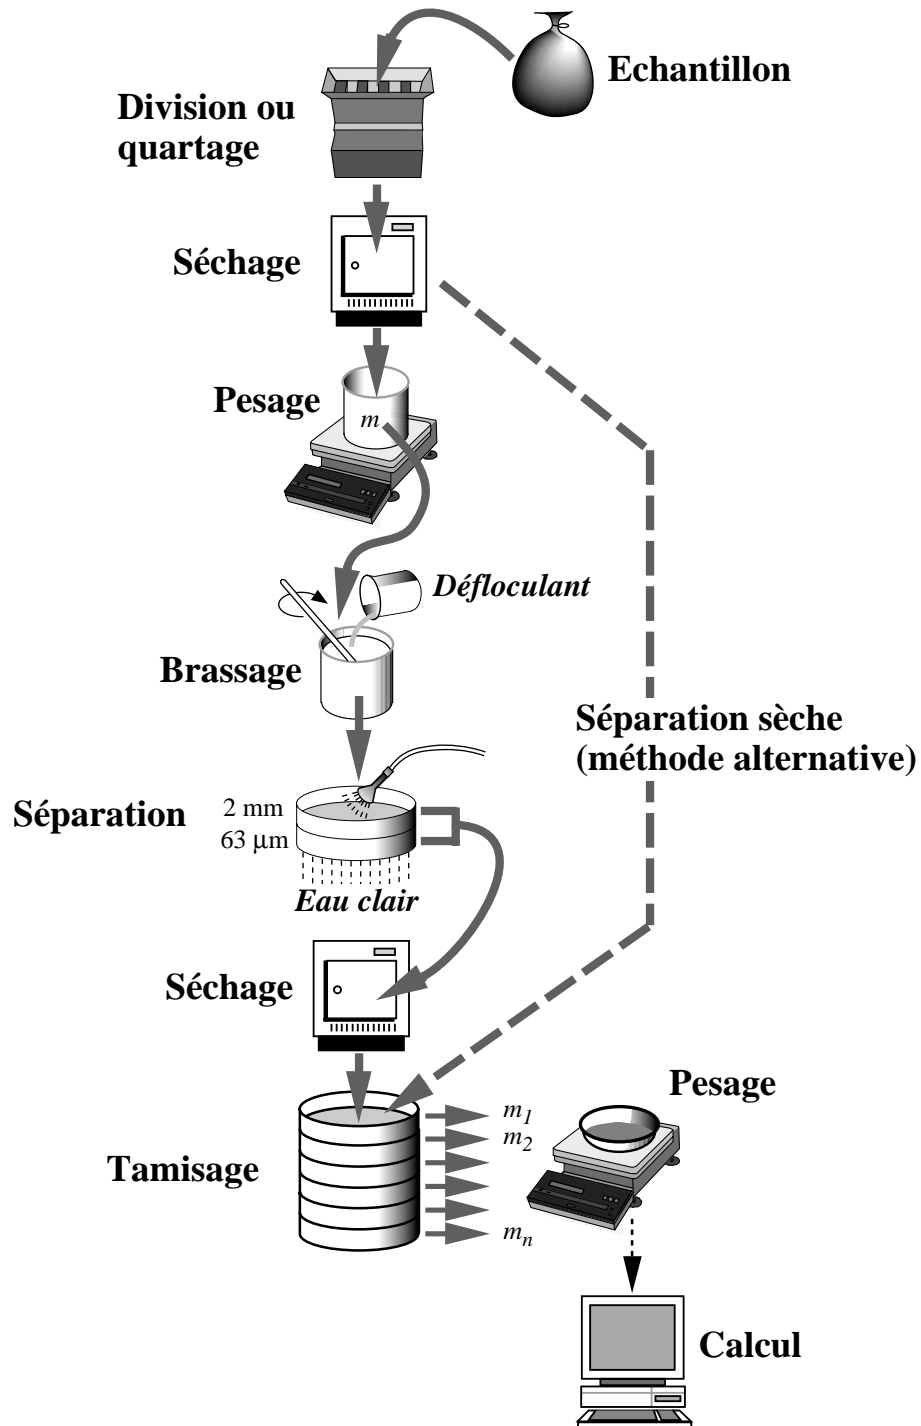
Echantillon

Division ou quartage

Séchage

Pesage

$m$

Défloculant

Brassage

Séparation sèche (méthode alternative)

Séparation

2 mm

63 µm

Eau clair

Séchage

Pesage

$m_1$

$m_2$

$m_n$

Tamisage

Calcul